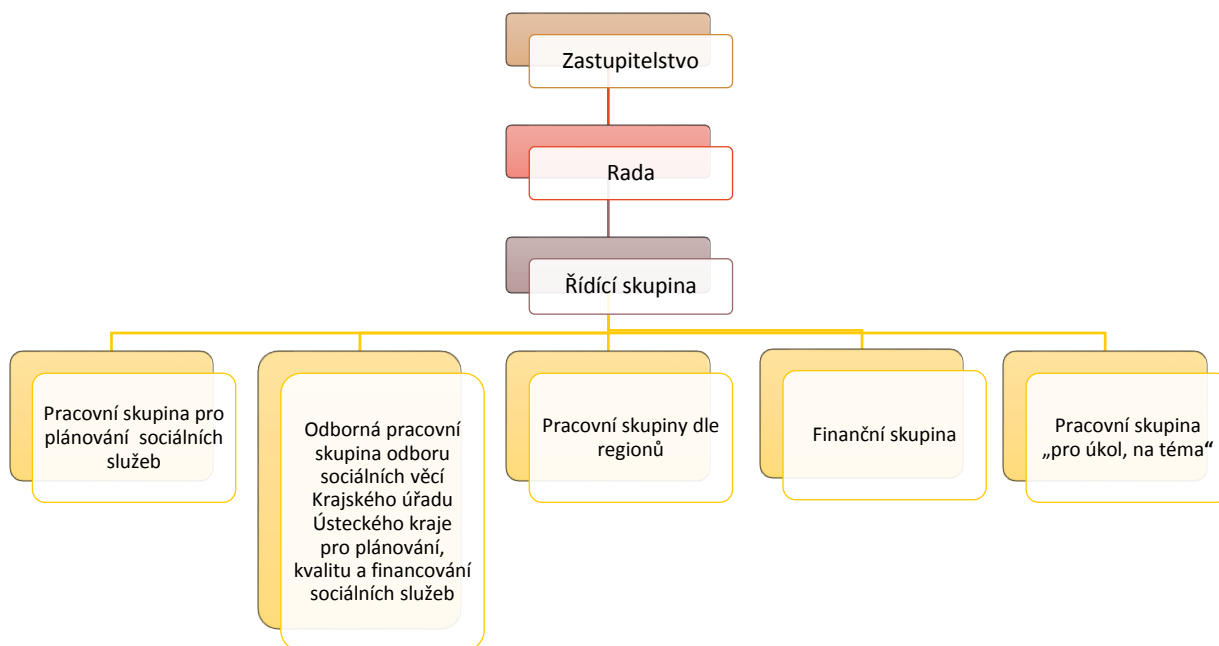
Zastupitelstvo

Rada

Řídící skupina

Pracovní skupina pro plánování sociálních služeb

Odborná pracovní skupina odboru sociálních věcí Krajského úřadu Ústeckého kraje pro plánování, kvalitu a financování sociálních služeb

Pracovní skupiny dle regionů

Finanční skupina

Pracovní skupina „pro úkol, na téma“